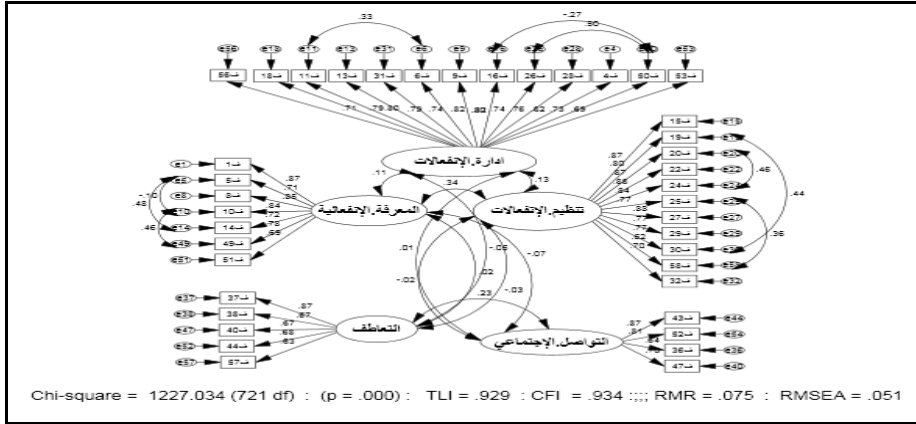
.33
-.27
.30
e56 e18 e11 e13 e31 e6 e9 e16 e26 e28 e4 e50 e53
ف56 ف18 ف11 ف13 ف31 ف6 ف9 ف16 ف26 ف28 ف4 ف50 ف53
.71 .75 .80 .79 .74 .82 .80 .74 .76 .82 .75 .65
ادارة_الإنفعالات
.11
.34
.13
e1 ف1
e5 ف5
e8 ف8
e10 ف10
e14 ف14
e49 ف49
e51 ف51
.87 .71 .86 .84 .72 .76 .65
.48
.46
المعرفة_الإنفعالية
تنظيم_الإنفعالات
ف15 e15
ف19 e19
ف20 e20
ف22 e22
ف24 e24
ف25 e25
ف27 e27
ف29 e29
ف30 e30
ف58 e58
ف32 e32
.87 .80 .67 .86 .84 .77 .85 .77 .72 .82 .70
.45
.44
.36
.01
-.06
-.07
.02
-.02
.23
-.03
e37 ف37
e38 ف38
e47 ف40
e52 ف44
e57 ف57
.87 .87 .67 .68 .63
التعاطف
التواصل_الإجتماعي
ف43 e44
ف52 e54
ف36 e36
ف47 e40
.87 .81 .84 .80
Chi-square = 1227.034 (721 df) : (p = .000) : TLI = .929 : CFI = .934 :;;; RMR = .075 : RMSEA = .051